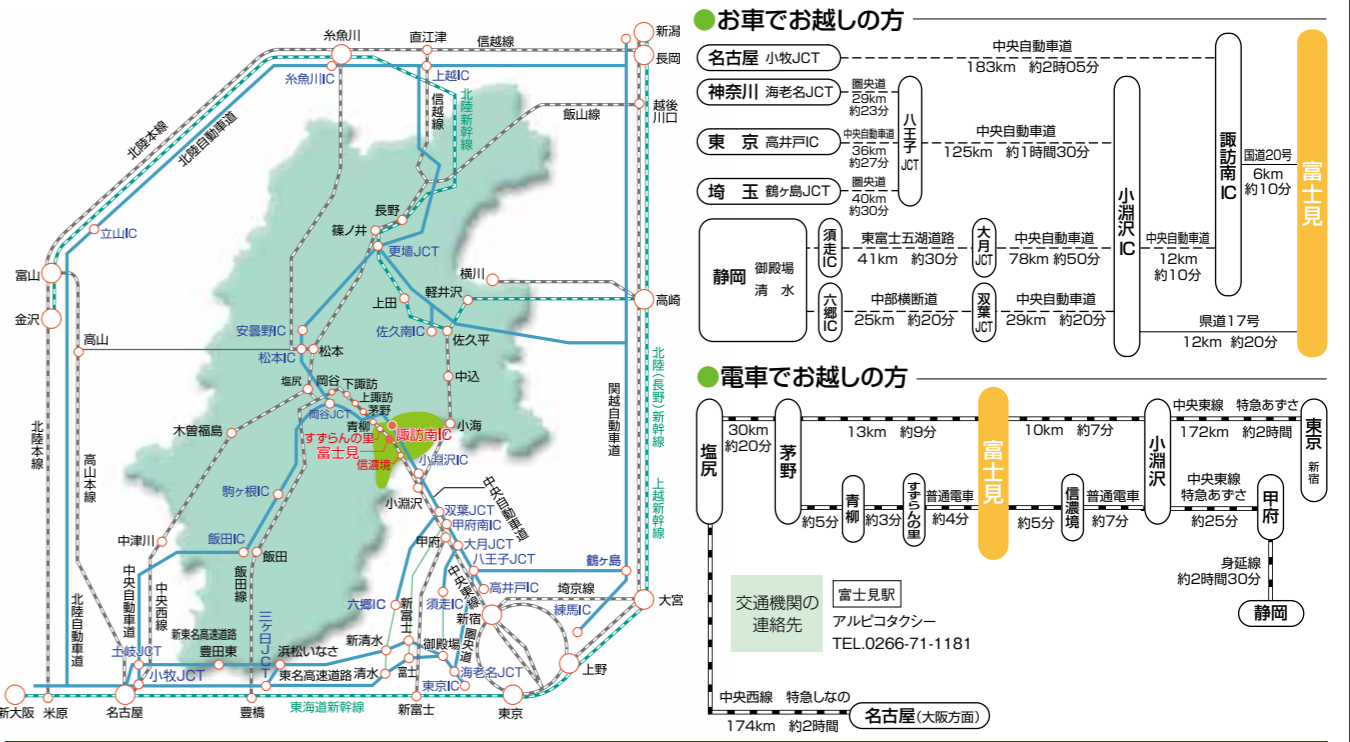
新潟
糸魚川
直江津
信越線
長岡
糸魚川IC
上越IC
北陸本線
北陸自動車道
信越線
北陸新幹線
越後川口
飯山線
立山IC
長野
篠ノ井
更埴JCT
富山
横川
高崎
金沢
上田
軽井沢
佐久南IC
佐久平
高山
安曇野IC
松本IC
松本
塩尻
岡谷
下諏訪
上諏訪
中込
岡谷JCT
茅野
木曽福島
青柳
すずらんの里
諏訪南IC
小海
富士見
信濃境
小淵沢IC
北陸本線
高山本線
関越自動車道
北陸(長野)新幹線
上越新幹線
駒ヶ根IC
小淵沢
中央自動車道
双葉JCT
甲府南IC
飯田IC
飯田
甲府
大月JCT
中津川
八王子JCT
鶴ヶ島
中央自動車道
中央西線
飯田線
三ヶ日JCT
中央東線
高井戸IC
埼京線
六郷IC
新富士
須走IC
圏央道
練馬IC
大宮
新東名高速道路
豊田東
新清水
御殿場
新宿
北陸自動車道
土岐JCT
浜松いなさ
小牧JCT
東名高速道路
清水
富士
海老名JCT
上野
東京IC
新大阪
米原
名古屋
豊橋
東海道新幹線
新富士
東京

お車でお越しの方
名古屋 小牧JCT
中央自動車道
183km 約2時間05分
神奈川 海老名JCT
圏央道 29km 約23分
八王子JCT
東京 高井戸IC
中央自動車道 36km 約27分
中央自動車道
125km 約1時間30分
埼玉 鶴ヶ島JCT
圏央道 40km 約30分
諏訪南IC
国道20号 6km 約10分
富士見
静岡
御殿場
清水
須走IC
東富士五湖道路
41km 約30分
大月JCT
中央自動車道
78km 約50分
小淵沢IC
中央自動車道
12km 約10分
六郷IC
中部横断道
25km 約20分
双葉JCT
中央自動車道
29km 約20分
県道17号
12km 約20分

電車でお越しの方
塩尻
30km 約20分
茅野
13km 約9分
富士見
10km 約7分
小淵沢
中央東線 特急あずさ
172km 約2時間
東京 新宿
青柳
すずらんの里
普通電車
約5分
約3分
約4分
約5分
信濃境
普通電車
約7分
中央東線 特急あずさ
約25分
甲府
身延線
約2時間30分
静岡
交通機関の連絡先
富士見駅
アルピコタクシー
TEL.0266-71-1181
中央西線 特急しなの
174km 約2時間
名古屋(大阪方面)